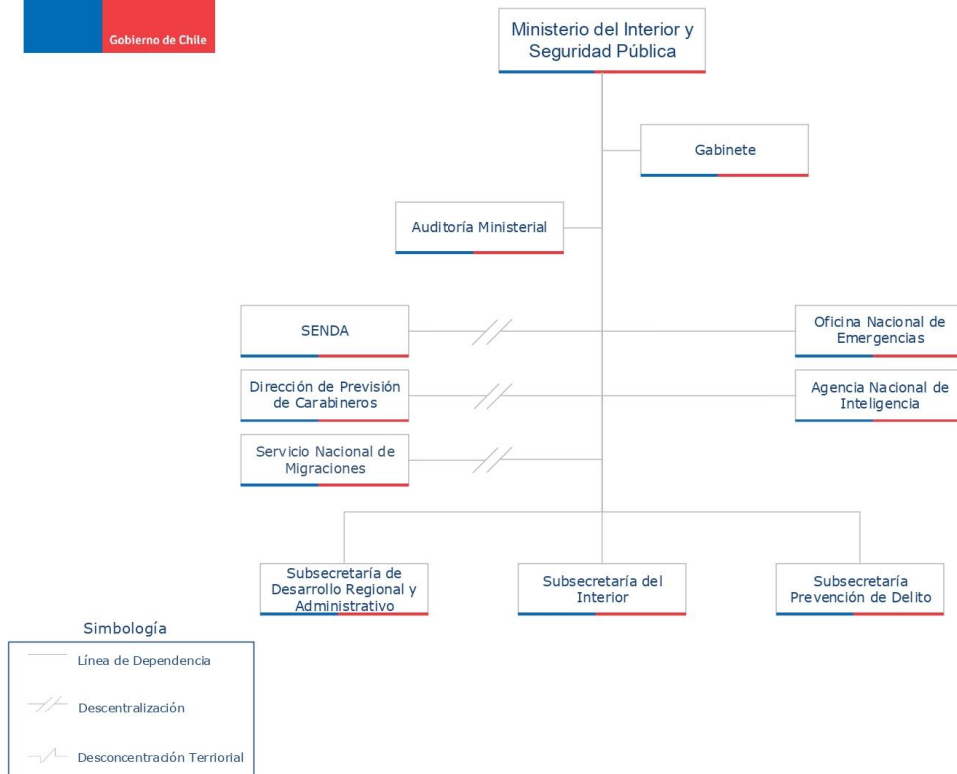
Gobierno de Chile

Ministerio del Interior y Seguridad Pública

Gabinete

Auditoría Ministerial

SENDA

Oficina Nacional de Emergencias

Dirección de Previsión de Carabineros

Agencia Nacional de Inteligencia

Servicio Nacional de Migraciones

Subsecretaría de Desarrollo Regional y Administrativo

Subsecretaría del Interior

Subsecretaría Prevención de Delito

Simbología

Línea de Dependencia

Descentralización

Desconcentración Terriorial